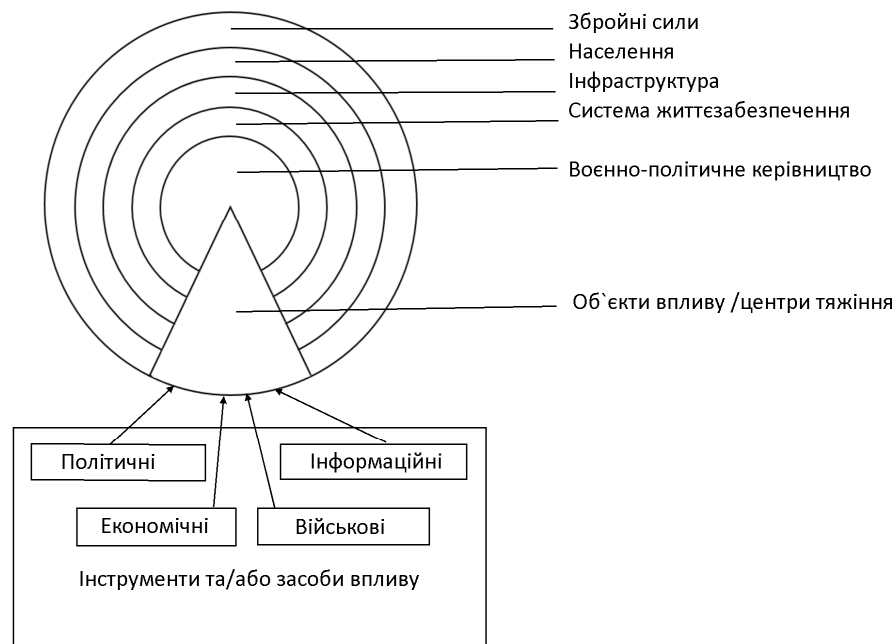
Збройні сили
Населення
Інфраструктура
Система життєзабезпечення
Воєнно-політичне керівництво
Об`єкти впливу /центри тяжіння
Політичні
Інформаційні
Економічні
Військові
Інструменти та/або засоби впливу